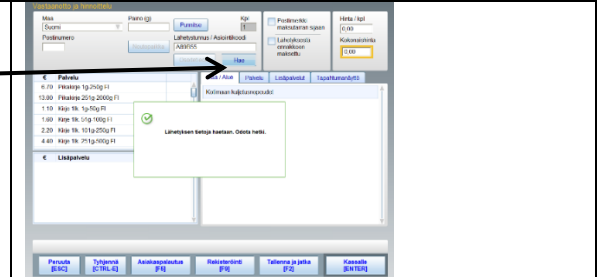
Vastaanotto ja hinnoittelu

Maa
Suomi
Postinumero
Paino (g)
Punnitse
Kpl
1
Lähetystunnus / Asiointikoodi
AB89555
Hae
Postimerkki maksutavan sijaan
Lähetyksestä ennakkoon maksettu
Hinta / kpl
0,00
Kokonaishinta
0,00

€ Palvelu
6.70 Pikakirje 1g-250g FI
13.80 Pikakirje 251g-2000g FI
1.10 Kirje 1lk 1g-50g FI
1.60 Kirje 1lk 51g-100g FI
2.20 Kirje 1lk 101g-250g FI
4.40 Kirje 1lk 251g-500g FI

€ Lisäpalvelu

Alue / Alue
Palvelu
Lisäpalvelut
Tapahtumaniäytto
Kiinnaan kaljatuspoulit

Lähetyksen tietoja haetaan. Odota hetki.

Peruuta [ESC]
Tyhjennä [CTRL-E]
Asiakaspalautus [F6]
Rekisteröinti [F9]
Tallenna ja jatka [F2]
Kassalle [ENTER]